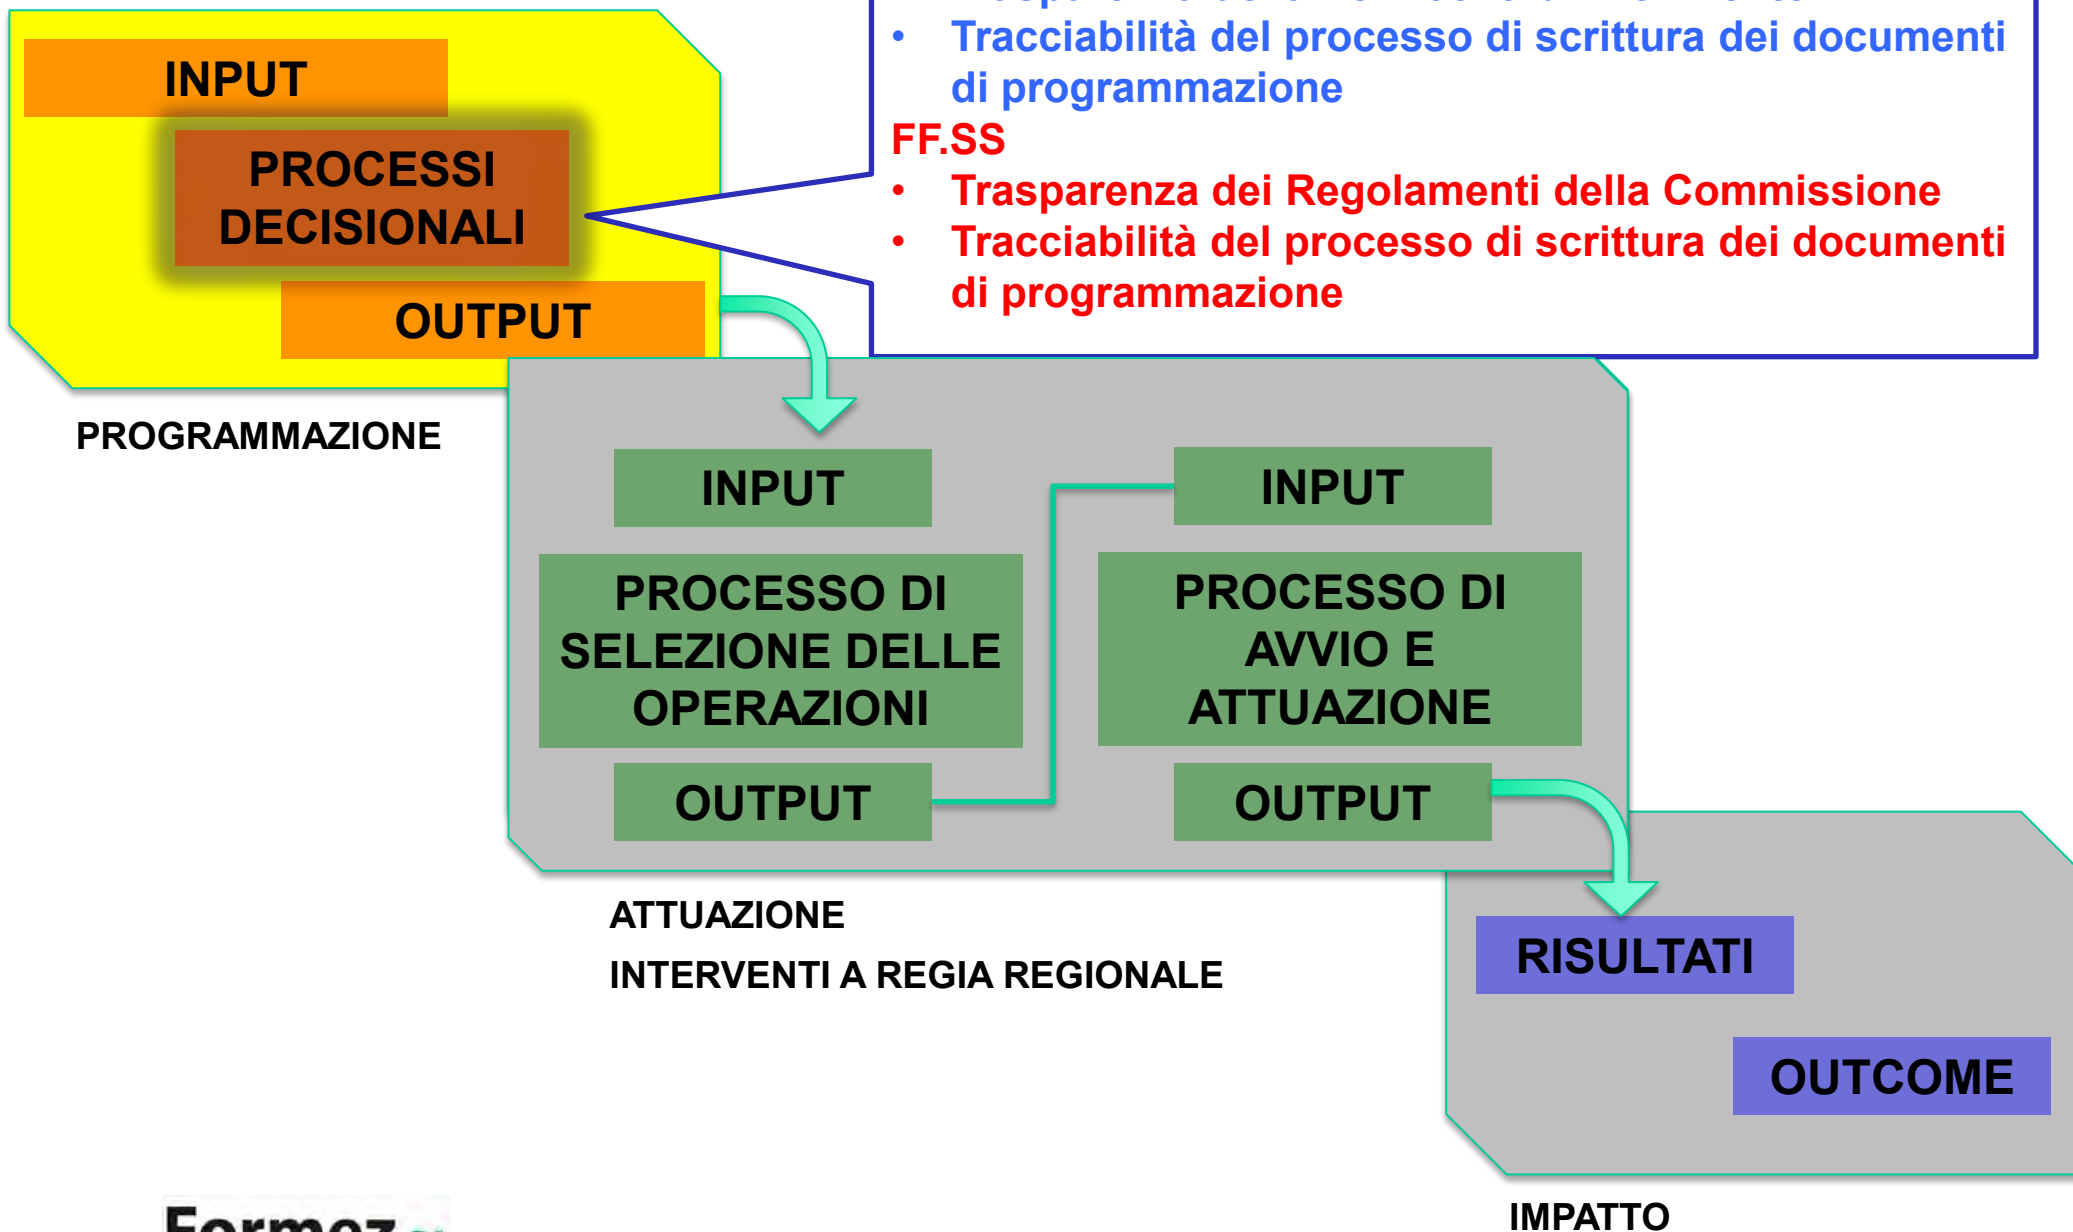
INPUT

PROCESSI DECISIONALI

OUTPUT

PROGRAMMAZIONE

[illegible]

• Tracciabilità del processo di scrittura dei documenti di programmazione

FF.SS

• Trasparenza dei Regolamenti della Commissione

• Tracciabilità del processo di scrittura dei documenti di programmazione

INPUT

PROCESSO DI SELEZIONE DELLE OPERAZIONI

OUTPUT

INPUT

PROCESSO DI AVVIO E ATTUAZIONE

OUTPUT

ATTUAZIONE

INTERVENTI A REGIA REGIONALE

RISULTATI

OUTCOME

IMPATTO

Formez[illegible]